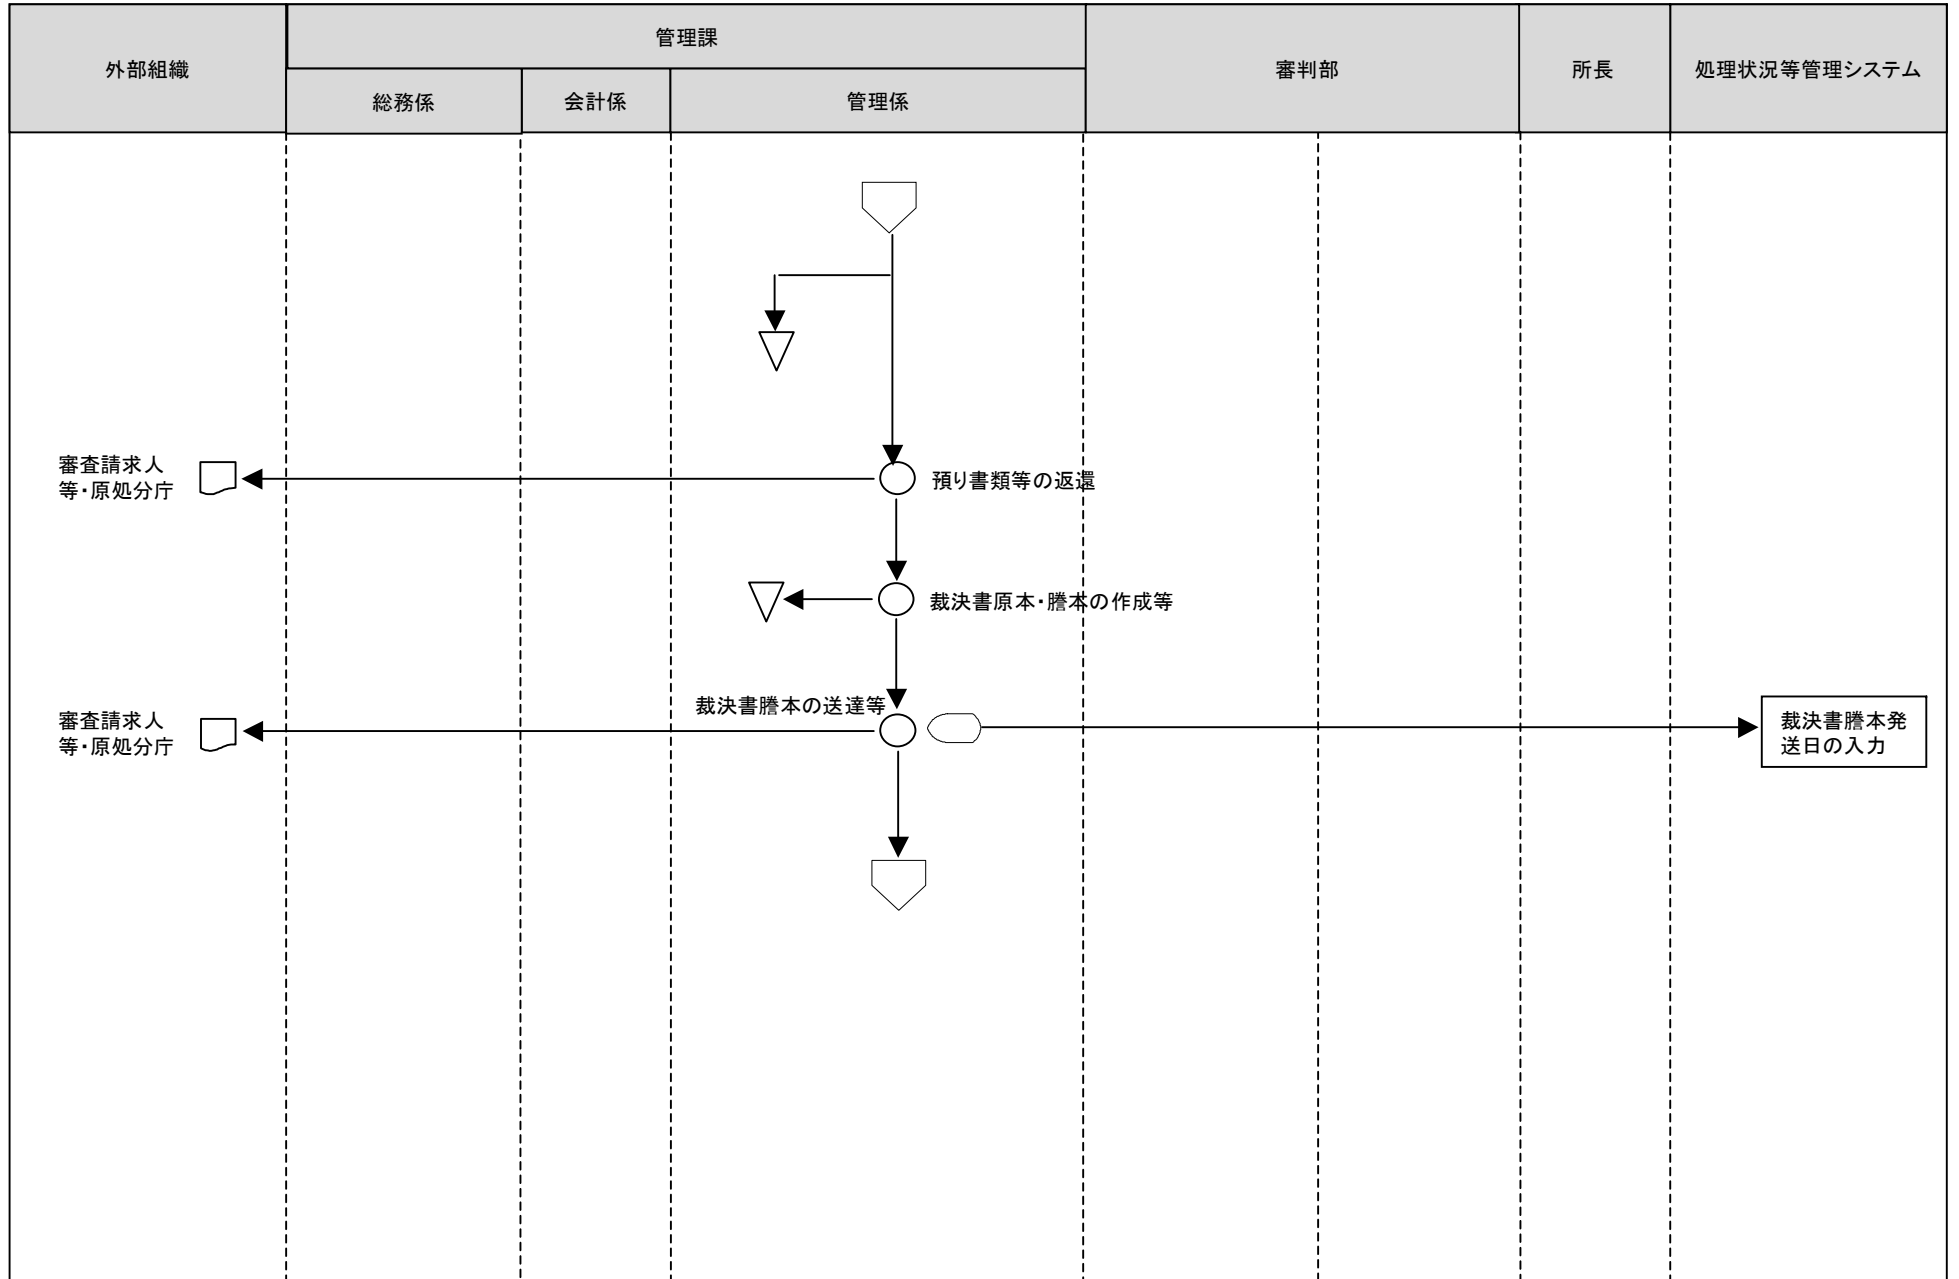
外部組織

管理課

総務係

会計係

管理係

審判部

所長

処理状況等管理システム

審査請求人等・原処分庁

預り書類等の返還

裁決書原本・謄本の作成等

裁決書謄本の送達等

審査請求人等・原処分庁

裁決書謄本発送日の入力